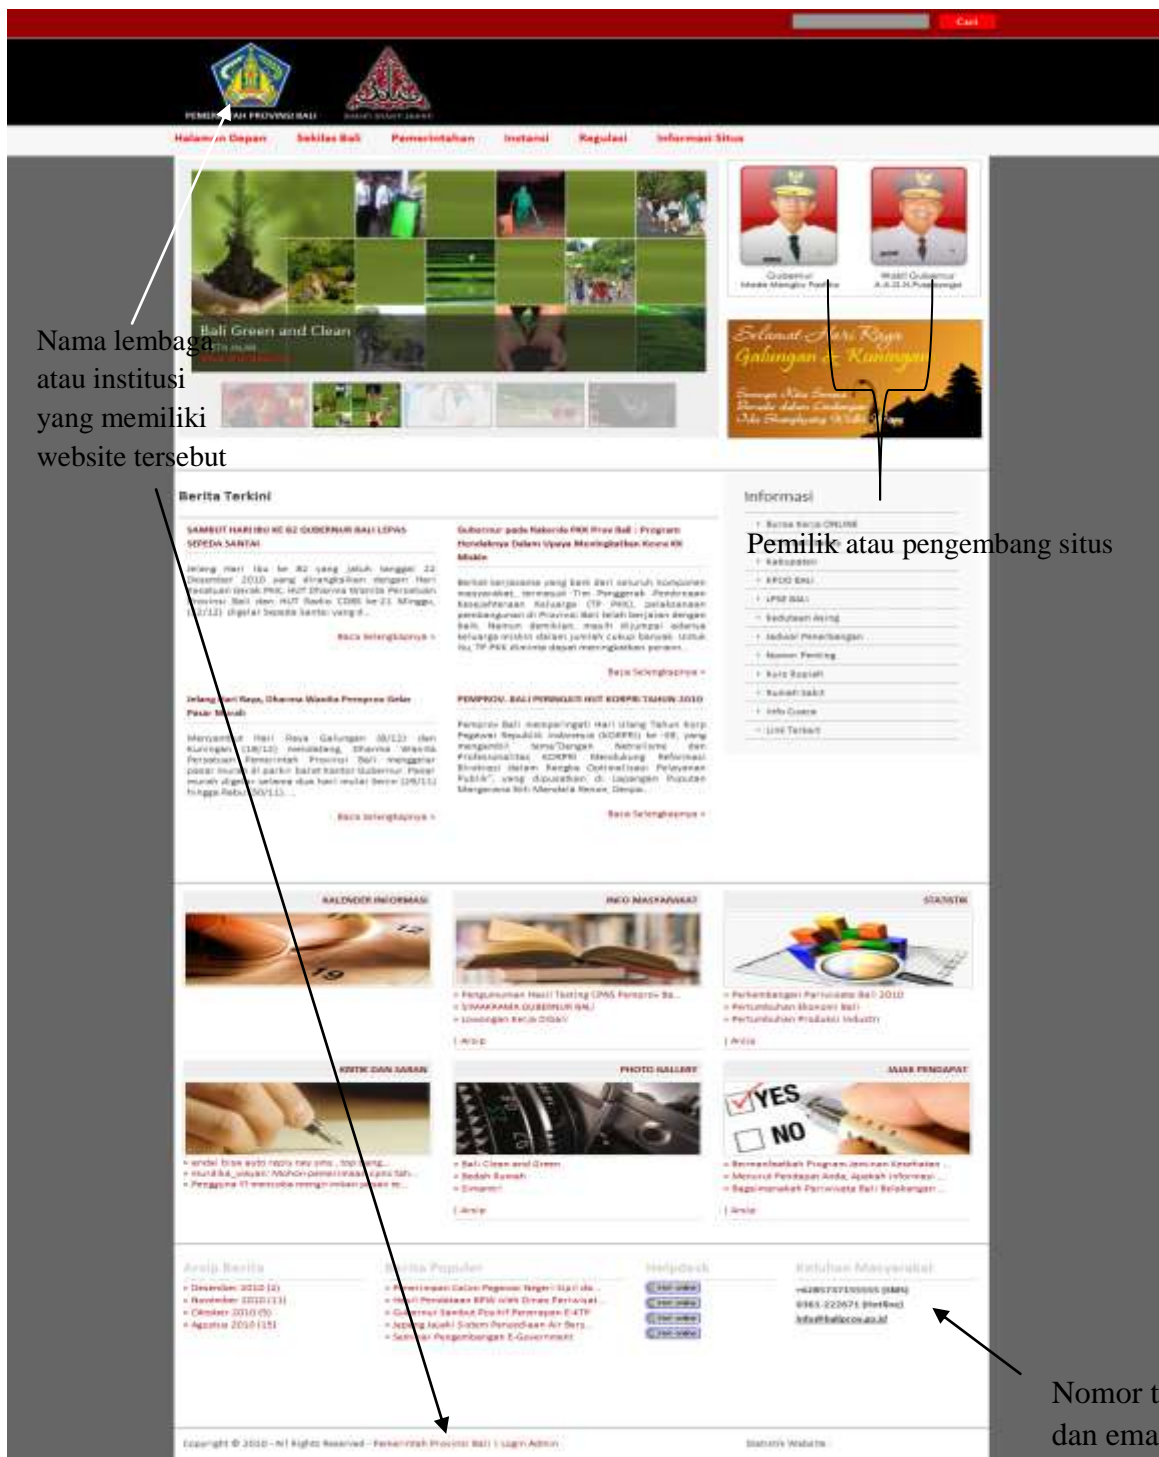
Cari

PEMERINTAH PROVINSI BALI

Halaman Depan Sekilas Bali Pemerintahan Instansi Regulasi Informasi Situs

Bali Green and Clean

Gubernur
Made Mangku Pastika

Wakil Gubernur
A.A.G.N.Puspayoga

Selamat Hari Raya Galungan & Kuningan

Nama lembaga atau institusi yang memiliki website tersebut

Pemilik atau pengembang situs

Berita Terkini

SAMBUT HARI IBU KE 82 GUBERNUR BALI LEPAS SEPEDA SANTAI

Baca Selengkapnya »

Gubernur pada Rakerda PKK Prov Bali : Program Mendekatnya Dalam Upaya Meningkatkan Keluarga Miskin

Baca Selengkapnya »

Jelang Hari Raya, Dharma Wanita Pemprov Gelar Pasar Murah

Baca Selengkapnya »

PEMPROV. BALI PERINGATI HUT KORPRI TAHUN 2010

Baca Selengkapnya »

Informasi

Bursa Kerja ONLINE
Kabupaten
EPDO BALI
LPSE BALI
Kedutaan Asing
Industri Penerbangan
Nomor Penting
Kurs Rupiah
Rumah Sakit
Info Cuaca
Link Terkait

KALENDER INFORMASI

INFO MASYARAKAT

STATISTIK

KRITIK DAN SARAN

PHOTO GALLERY

JAJAK PENDAPAT

YES
NO

Arsip Berita
Berita Populer
Helpdesk
Keluhan Masyarakat

Desember 2010 (2)
November 2010 (11)
Oktober 2010 (5)
Agustus 2010 (15)

Nomor t dan ema

Copyright © 2010 - All Rights Reserved - Pemerintah Provinsi Bali | Login Admin

Statistik Website